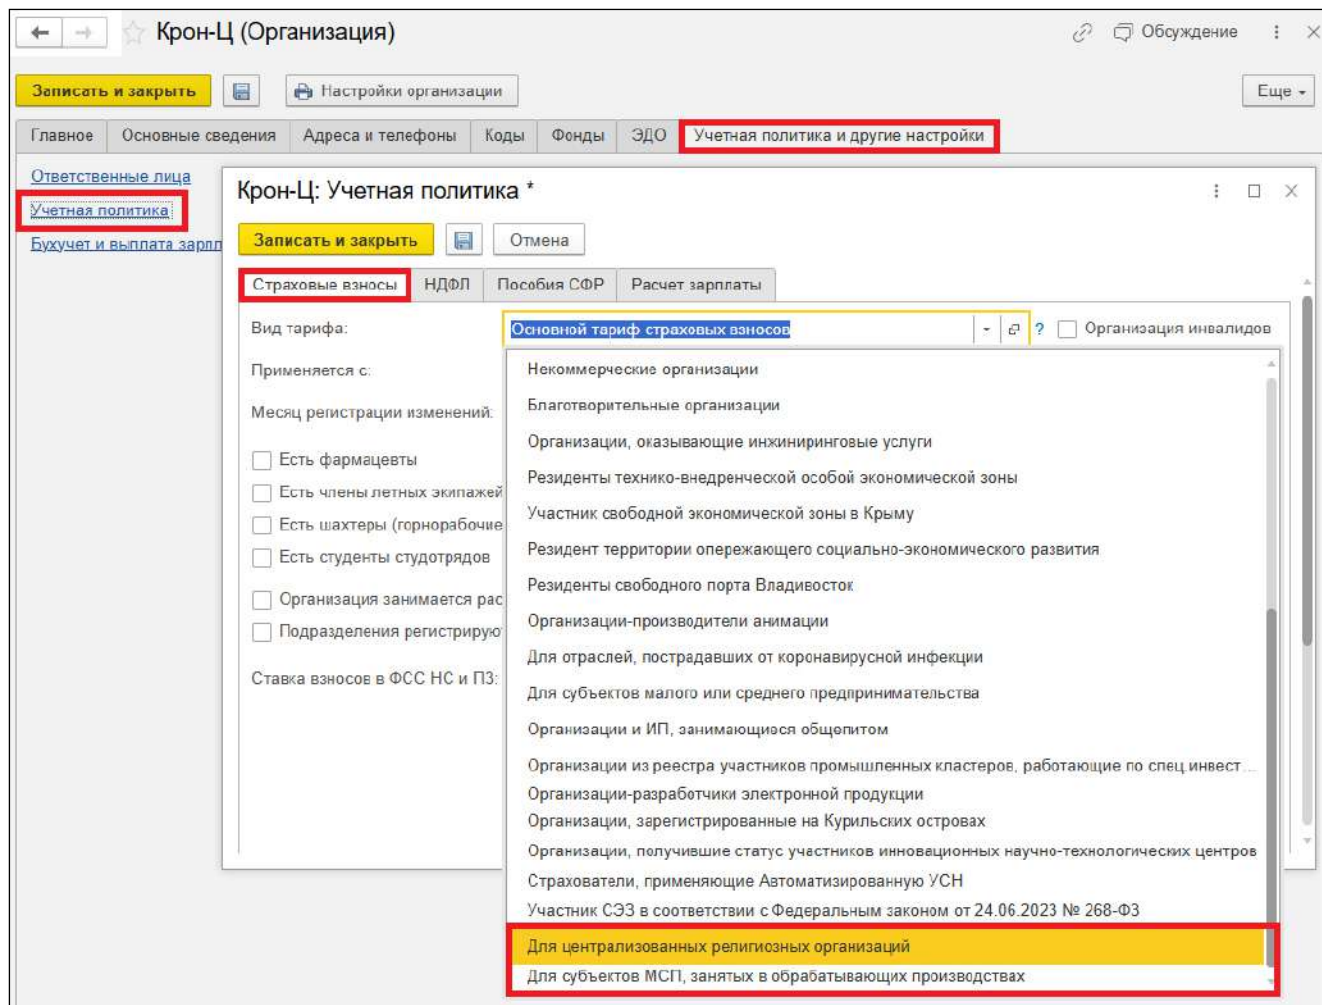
Крон-Ц (Организация)

Обсуждение

Записать и закрыть

Настройки организации

Еще

Главное | Основные сведения | Адреса и телефоны | Коды | Фонды | ЭДО | Учетная политика и другие настройки

Ответственные лица
Учетная политика
Бухучет и выплата зарпл

Крон-Ц: Учетная политика *

Записать и закрыть

Отмена

Страховые взносы | НДФЛ | Пособия СФР | Расчет зарплаты

Вид тарифа: Основной тариф страховых взносов

?

Организация инвалидов

Применяется с:

Месяц регистрации изменений:

Есть фармацевты
Есть члены летных экипажей
Есть шахтеры (горнорабочие
Есть студенты студотрядов
Организация занимается рас
Подразделения регистрирую

Ставка взносов в ФСС НС и ПЗ:

Некоммерческие организации
Благотворительные организации
Организации, оказывающие инжиниринговые услуги
Резиденты технико-внедренческой особой экономической зоны
Участник свободной экономической зоны в Крыму
Резидент территории опережающего социально-экономического развития
Резиденты свободного порта Владивосток
Организации-производители анимации
Для отраслей, пострадавших от коронавирусной инфекции
Для субъектов малого или среднего предпринимательства
Организации и ИП, занимающиеся общепитом
Организации из реестра участников промышленных кластеров, работающие по спец инвест...
Организации-разработчики электронной продукции
Организации, зарегистрированные на Курильских островах
Организации, получившие статус участников инновационных научно-технологических центров
Страхователи, применяющие Автоматизированную УСН
Участник СЭЗ в соответствии с Федеральным законом от 24.06.2023 № 268-ФЗ
Для централизованных религиозных организаций
Для субъектов МСП, занятых в обрабатывающих производствах